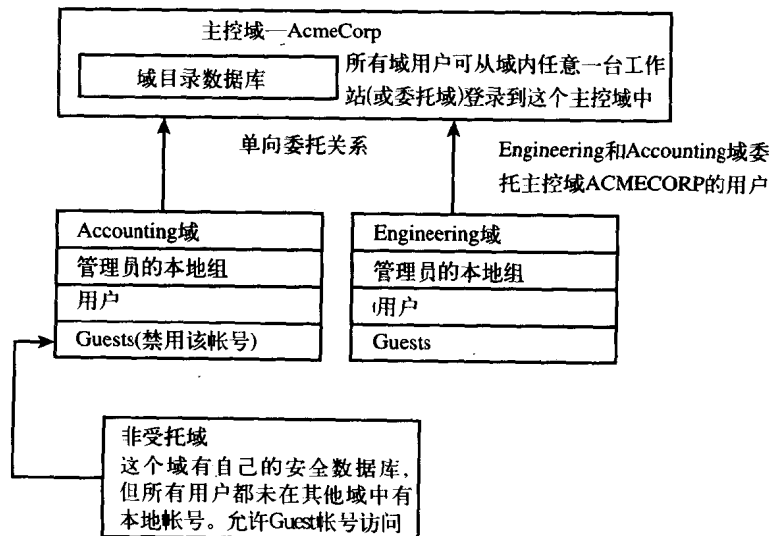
主控域—AcmeCorp

域目录数据库

所有域用户可从域内任意一台工作站(或委托域)登录到这个主控域中

单向委托关系

Engineering和Accounting域委托主控域ACMECORP的用户

Accounting域
管理员的本地组
用户
Guests(禁用该帐号)

Engineering域
管理员的本地组
用户
Guests

非受托域
这个域有自己的安全数据库,但所有用户都未在其他域中有本地帐号。允许Guest帐号访问